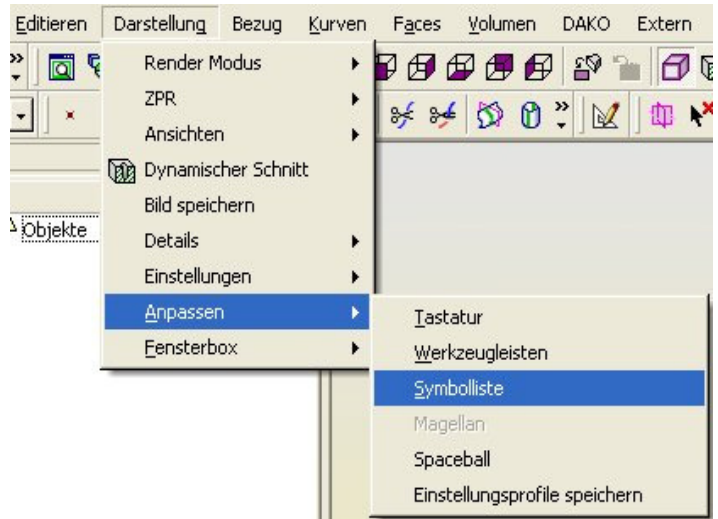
Editieren Darstellung Bezug Kurven Faces Volumen DAKO Extern

Render Modus
ZPR
Ansichten
Dynamischer Schnitt
Bild speichern
Details
Einstellungen
Anpassen
Fensterbox

Objekte

Tastatur
Werkzeugleisten
Symbolliste
Magellan
Spaceball
Einstellungsprofile speichern